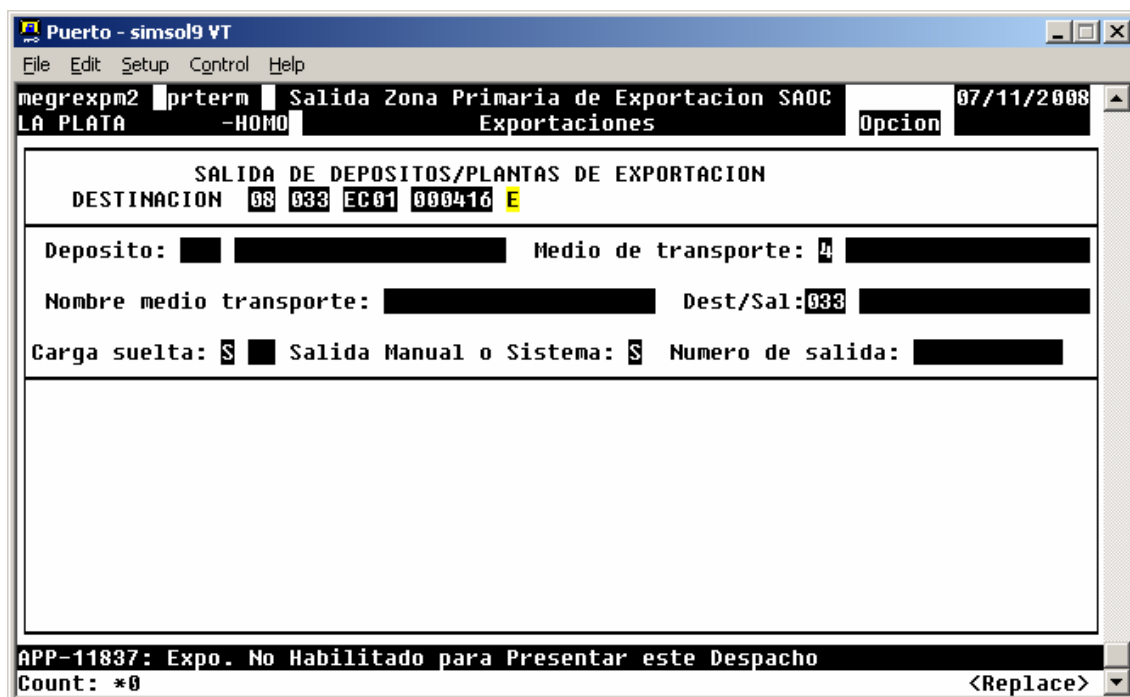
Puerto - simsol9 VT

File Edit Setup Control Help

megrexpm2 prterm Salida Zona Primaria de Exportacion SAOC 07/11/2008
LA PLATA -HOMO Exportaciones Opcion

SALIDA DE DEPOSITOS/PLANTAS DE EXPORTACION
DESTINACION 08 033 EC01 000416 E

Deposito: Medio de transporte: 4

Nombre medio transporte: Dest/Sal:033

Carga suelta: S Salida Manual o Sistema: S Numero de salida:

APP-11837: Expo. No Habilitado para Presentar este Despacho
Count: *0 <Replace>